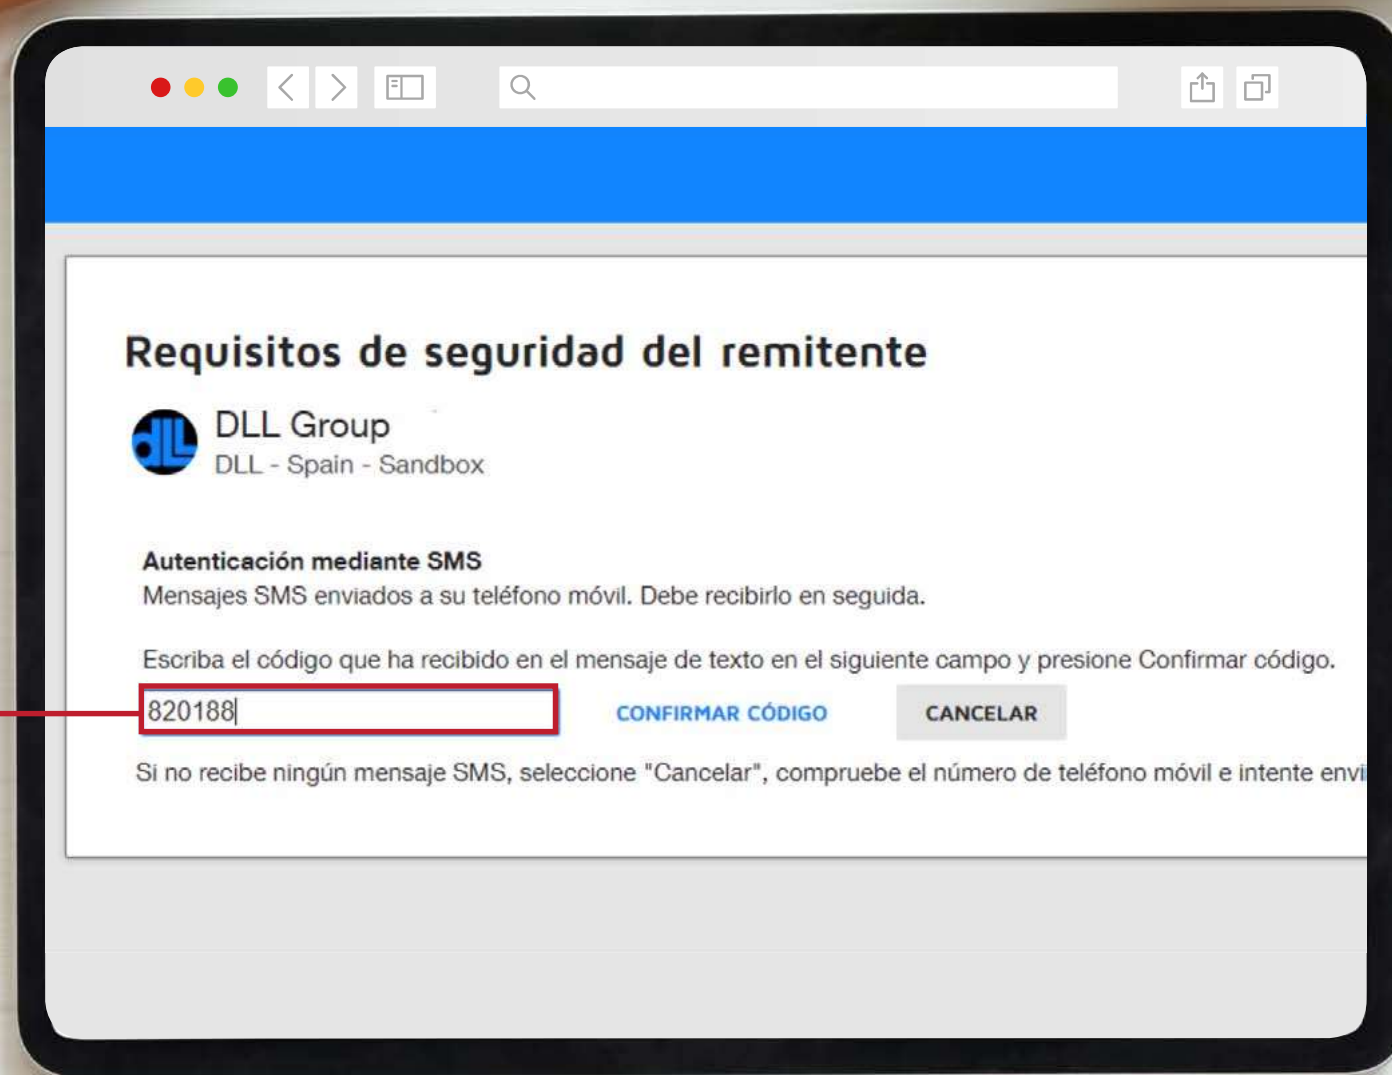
Requisitos de seguridad del remitente

DLL Group
DLL - Spain - Sandbox

Autenticación mediante SMS
Mensajes SMS enviados a su teléfono móvil. Debe recibirlo en seguida.

Escriba el código que ha recibido en el mensaje de texto en el siguiente campo y presione Confirmar código.

820188

CONFIRMAR CÓDIGO

CANCELAR

Si no recibe ningún mensaje SMS, seleccione "Cancelar", compruebe el número de teléfono móvil e intente envi